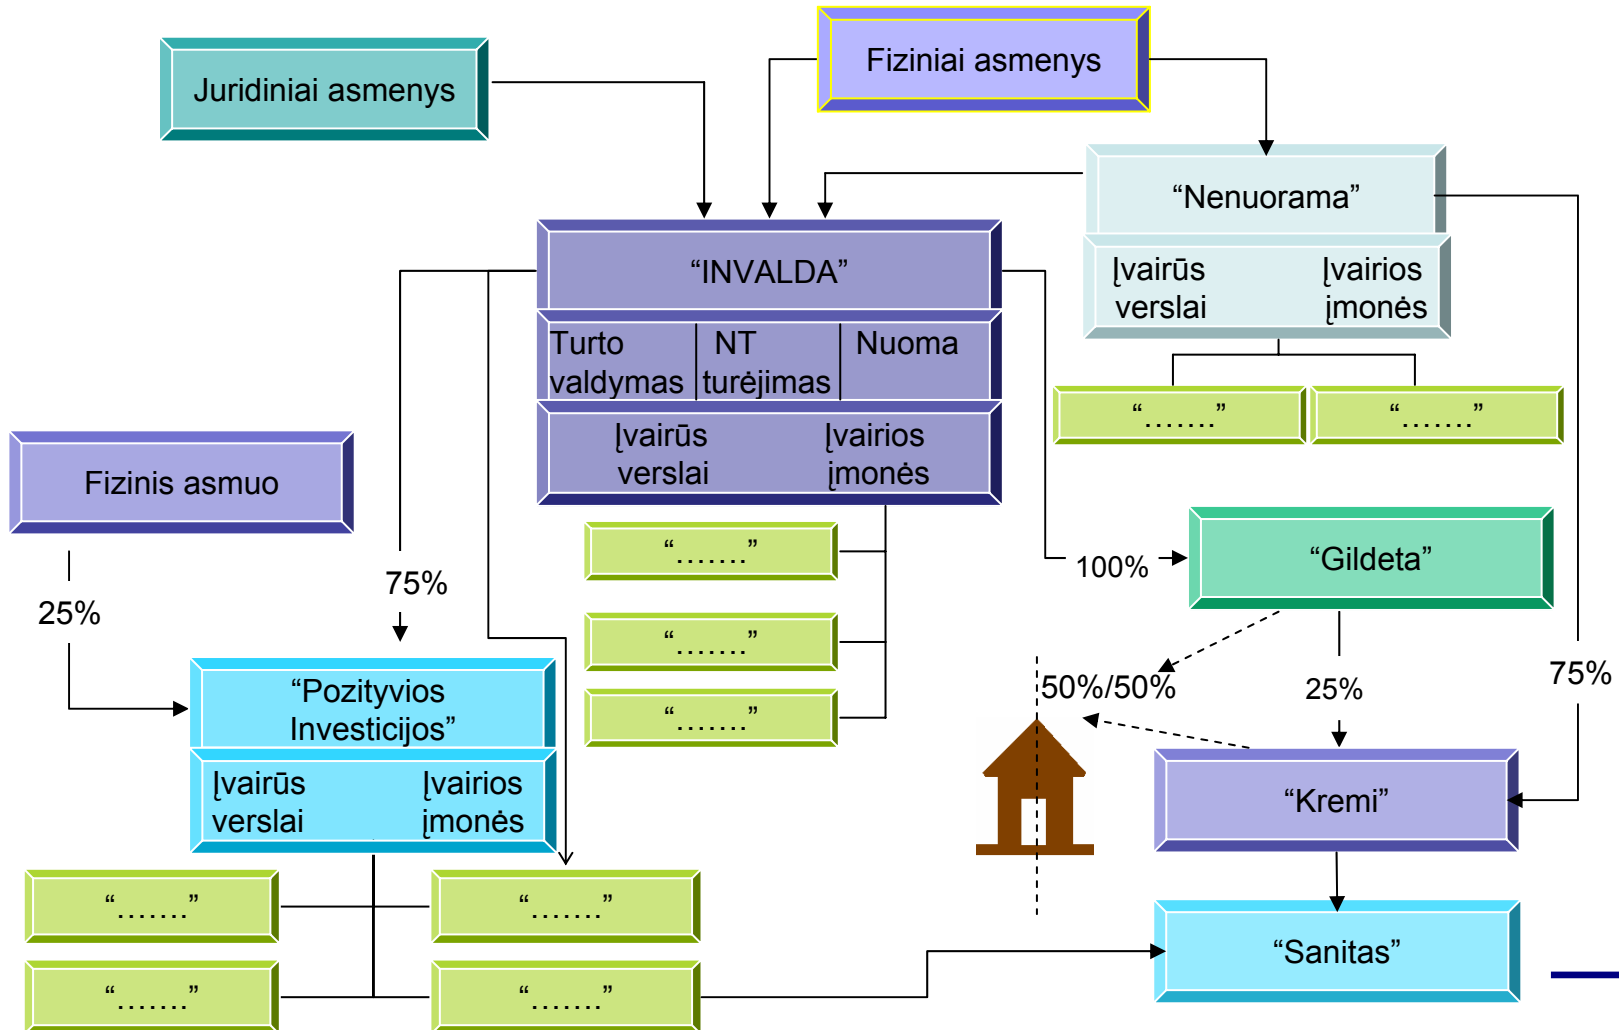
Fiziniai asmenys

Juridiniai asmenys

“Nenuorama”

Įvairūs verslai

Įvairios įmonės

“…….”

“…….”

“INVALDA”

Turto valdymas

NT turėjimas

Nuoma

Įvairūs verslai

Įvairios įmonės

Fizinis asmuo

“…….”

“…….”

“…….”

100%

“Gildeta”

25%

75%

“Pozityvios Investicijos”

Įvairūs verslai

Įvairios įmonės

50%/50%

25%

75%

“Kremi”

“…….”

“…….”

“…….”

“…….”

“Sanitas”